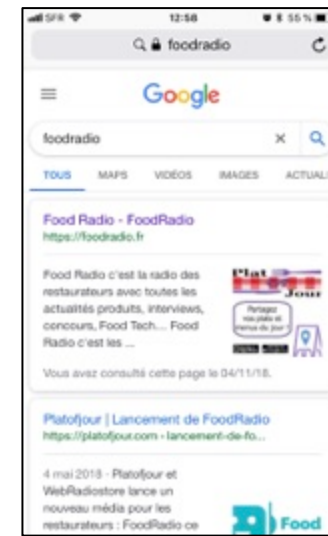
SFR 12:58 55 %

foodradio

Google

foodradio

TOUS MAPS VIDÉOS IMAGES ACTUALI

Food Radio - FoodRadio
https://foodradio.fr

Food Radio c'est la radio des restaurateurs avec toutes les actualités produits, interviews, concours, Food Tech... Food Radio c'est les ...

Plat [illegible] Jour

Partagez vos plats et menus du jour !

Vous avez consulté cette page le 04/11/18.

Platofjour | Lancement de FoodRadio
https://platofjour.com › lancement-de-fo...

4 mai 2018 · Platofjour et WebRadiostore lance un nouveau média pour les restaurateurs : FoodRadio ce

Food